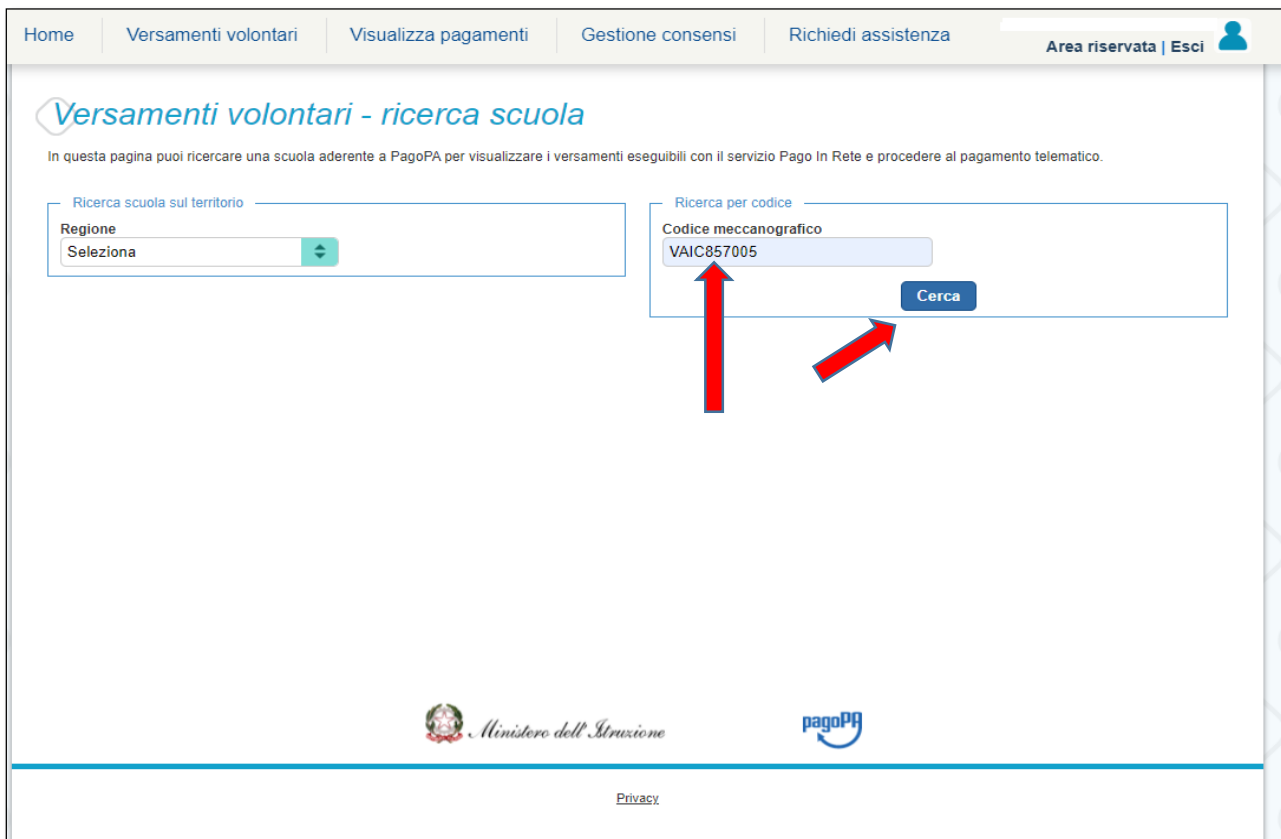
Home | Versamenti volontari | Visualizza pagamenti | Gestione consensi | Richiedi assistenza | Area riservata | Esci

Versamenti volontari - ricerca scuola

In questa pagina puoi ricercare una scuola aderente a PagoPA per visualizzare i versamenti eseguibili con il servizio Pago In Rete e procedere al pagamento telematico.

Ricerca scuola sul territorio

Regione

Seleziona

Ricerca per codice

Codice meccanografico

VAIC857005

Cerca

Ministero dell'Istruzione

pagoPA

Privacy